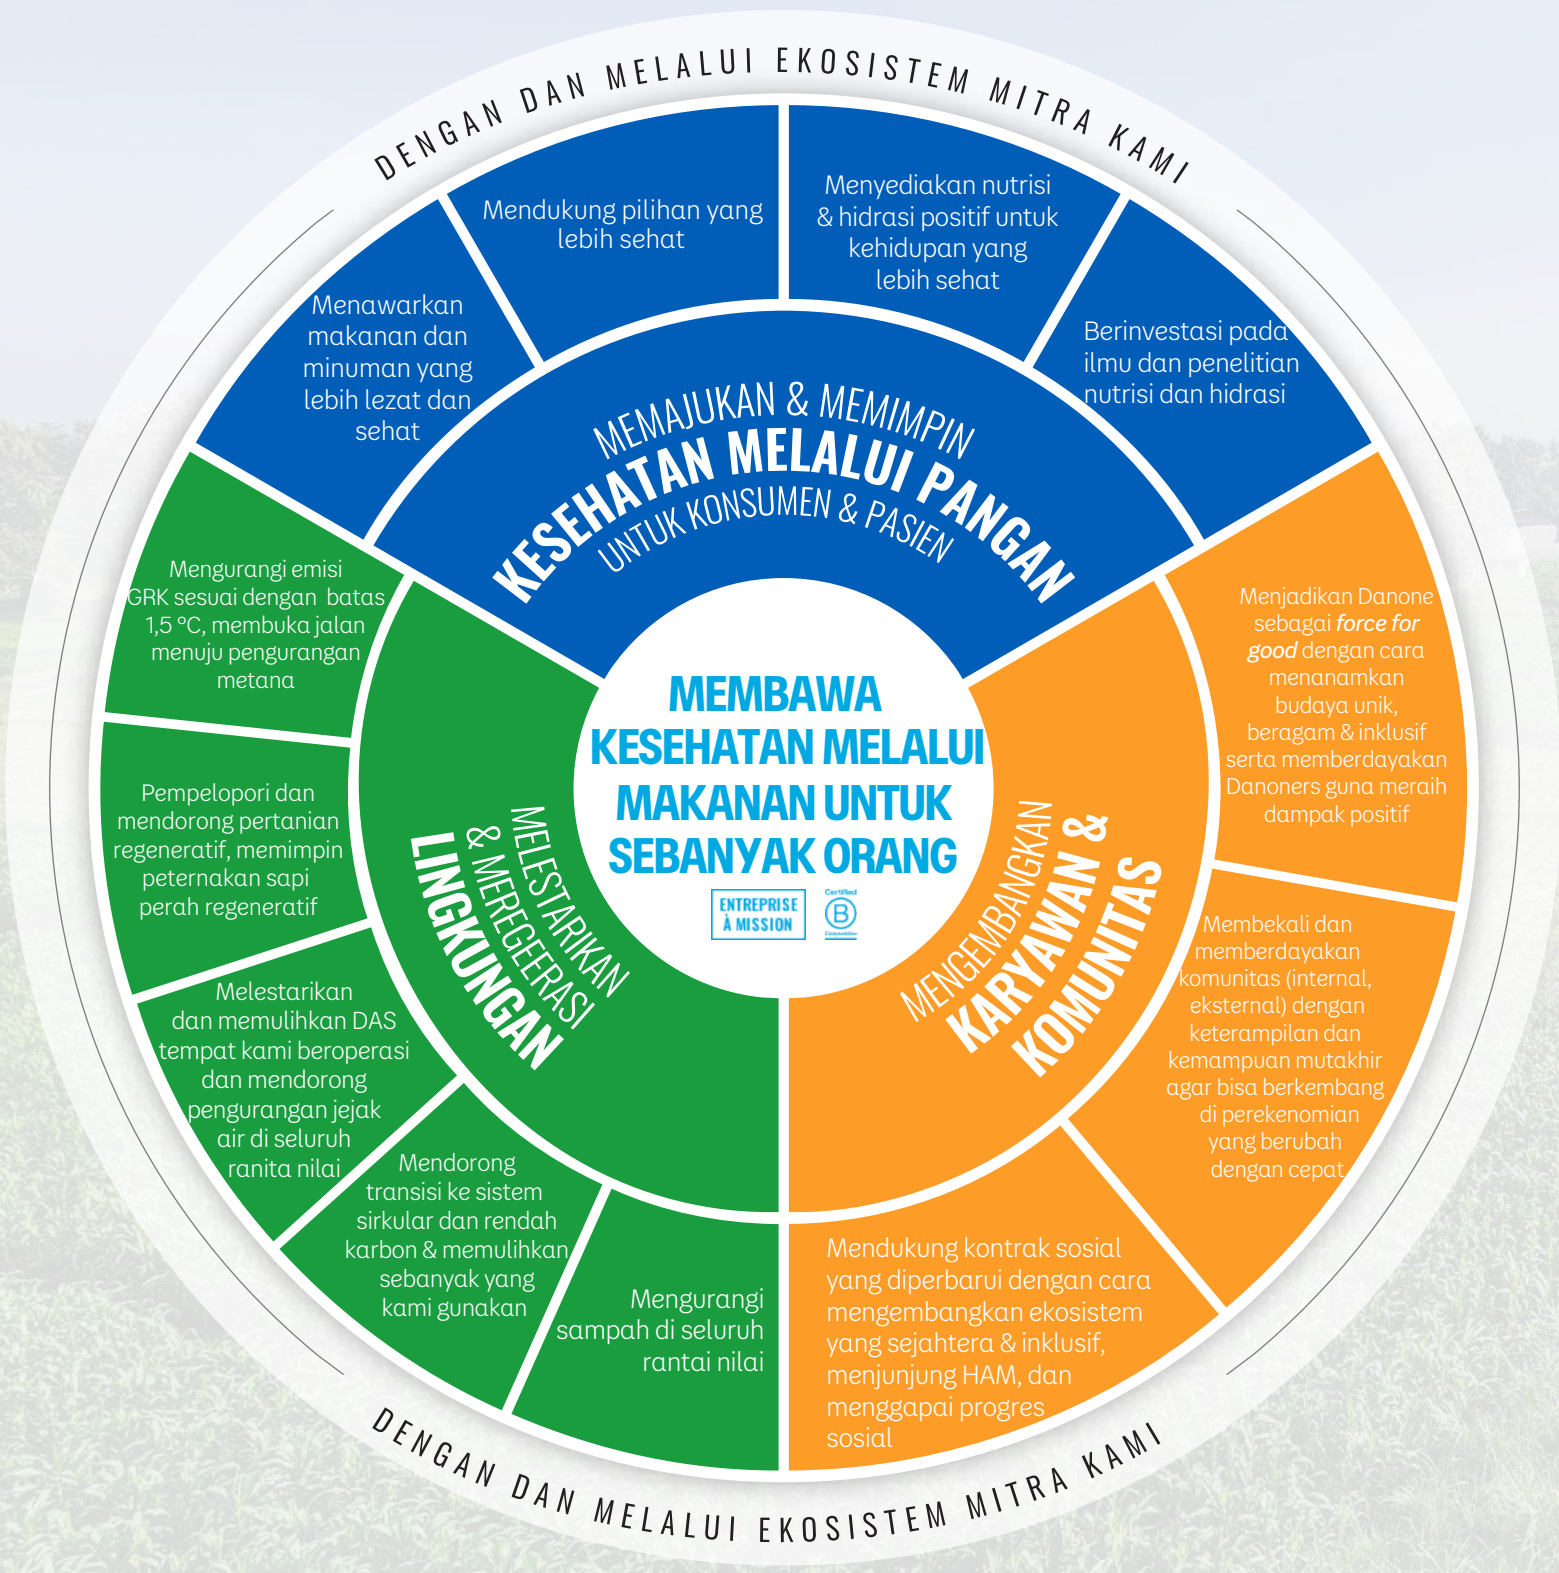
DENGAN DAN MELALUI EKOSISTEM MITRA KAMI

Mendukung pilihan yang lebih sehat

Menyediakan nutrisi & hidrasi positif untuk kehidupan yang lebih sehat

Menawarkan makanan dan minuman yang lebih lezat dan sehat

Berinvestasi pada ilmu dan penelitian nutrisi dan hidrasi

MEMAJUKAN & MEMIMPIN
KESEHATAN MELALUI PANGAN
UNTUK KONSUMEN & PASIEN

Mengurangi emisi GRK sesuai dengan batas 1,5 °C, membuka jalan menuju pengurangan metana

Menjadikan Danone sebagai *force for good* dengan cara menanamkan budaya unik, beragam & inklusif serta memberdayakan Danoners guna meraih dampak positif

MEMBAWA KESEHATAN MELALUI MAKANAN UNTUK SEBANYAK ORANG

ENTREPRISE À MISSION

Certified B Corporation

Pempelopori dan mendorong pertanian regeneratif, memimpin peternakan sapi perah regeneratif

MELESTARIKAN & MEREGEERASI LINGKUNGAN

MENGEMBANGKAN KARYAWAN & KOMUNITAS

Membekali dan memberdayakan komunitas (internal, eksternal) dengan keterampilan dan kemampuan mutakhir agar bisa berkembang di perekenomian yang berubah dengan cepat

Melestarikan dan memulihkan DAS tempat kami beroperasi dan mendorong pengurangan jejak air di seluruh ranita nilai

Mendorong transisi ke sistem sirkular dan rendah karbon & memulihkan sebanyak yang kami gunakan

Mengurangi sampah di seluruh rantai nilai

Mendukung kontrak sosial yang diperbarui dengan cara mengembangkan ekosistem yang sejahtera & inklusif, menjunjung HAM, dan menggapai progres sosial

DENGAN DAN MELALUI EKOSISTEM MITRA KAMI